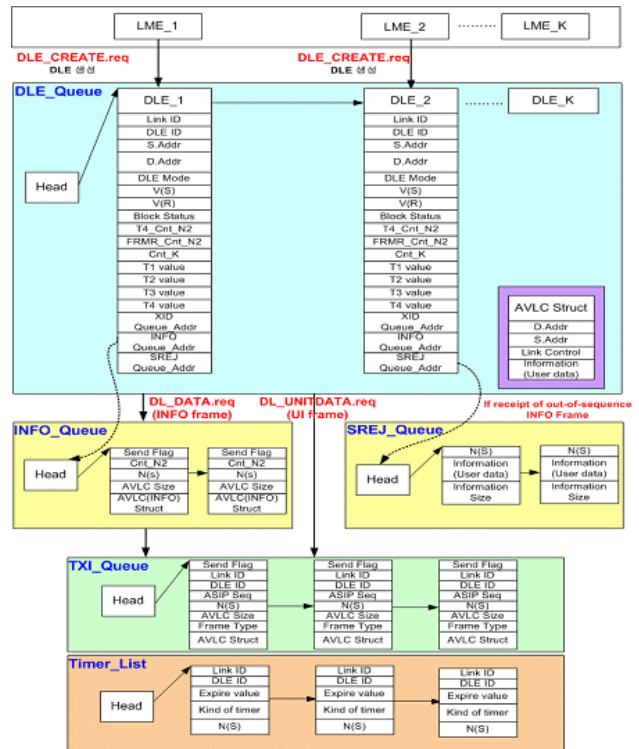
LME_1

LME_2 ......... LME_K

DLE_CREATE.req
DLE 생성

DLE_CREATE.req
DLE 생성

DLE_Queue

Head

DLE_1
Link ID
DLE ID
S.Addr
D.Addr
DLE Mode
V(S)
V(R)
Block Status
T4_Cnt_N2
FRMR_Cnt_N2
Cnt_K
T1 value
T2 value
T3 value
T4 value
XID Queue_Addr
INFO Queue_Addr
SREJ Queue_Addr

DLE_2
Link ID
DLE ID
S.Addr
D.Addr
DLE Mode
V(S)
V(R)
Block Status
T4_Cnt_N2
FRMR_Cnt_N2
Cnt_K
T1 value
T2 value
T3 value
T4 value
XID Queue_Addr
INFO Queue_Addr
SREJ Queue_Addr

......... DLE_K

AVLC Struct
D.Addr
S.Addr
Link Control
Information (User data)

DL_DATA.req
(INFO frame)

DL_UNITDATA.req
(UI frame)

If receipt of out-of-sequence INFO Frame

INFO_Queue

Head

Send Flag
Cnt_N2
N(S)
AVLC Size
AVLC(INFO) Struct

Send Flag
Cnt_N2
N(S)
AVLC Size
AVLC(INFO) Struct

SREJ_Queue

Head

N(S)
Information (User data)
Information Size

N(S)
Information (User data)
Information Size

TXI_Queue

Head

Send Flag
Link ID
DLE ID
ASIP Seq
N(S)
AVLC Size
Frame Type
AVLC Struct

Send Flag
Link ID
DLE ID
ASIP Seq
N(S)
AVLC Size
Frame Type
AVLC Struct

Send Flag
Link ID
DLE ID
ASIP Seq
N(S)
AVLC Size
Frame Type
AVLC Struct

Timer_List

Head

Link ID
DLE ID
Expire value
Kind of timer
N(S)

Link ID
DLE ID
Expire value
Kind of timer
N(S)

Link ID
DLE ID
Expire value
Kind of timer
N(S)